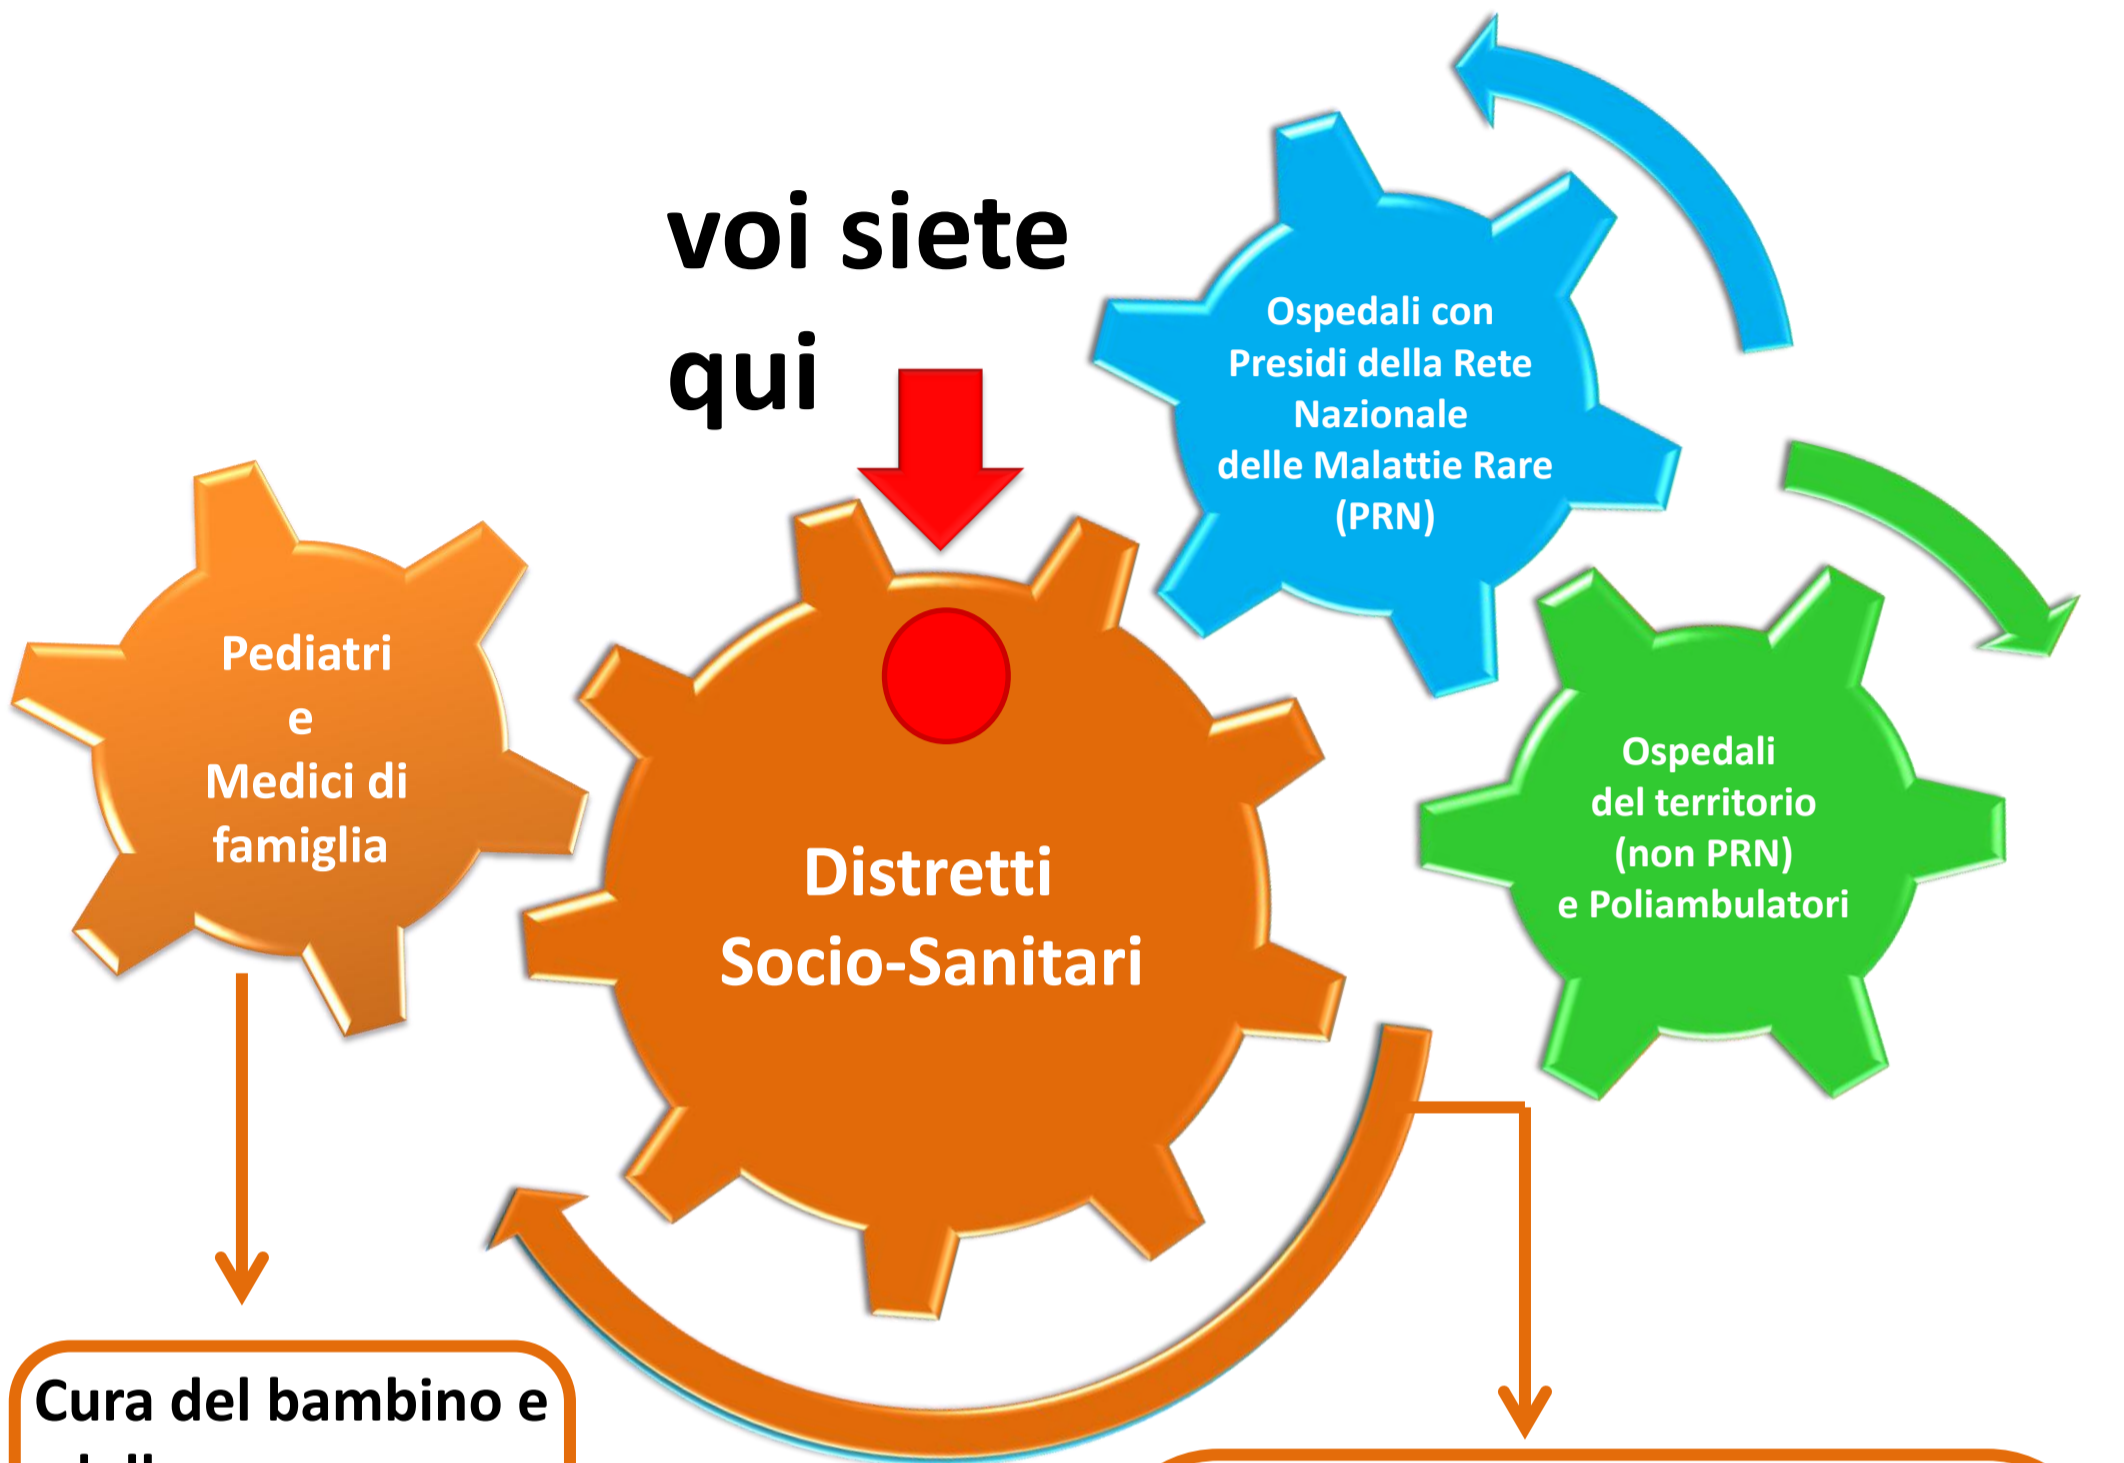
voi siete qui

Ospedali con Presidi della Rete Nazionale delle Malattie Rare (PRN)

Pediatri e Medici di famiglia

Distretti Socio-Sanitari

Ospedali del territorio (non PRN) e Poliambulatori

Cura del bambino e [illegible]